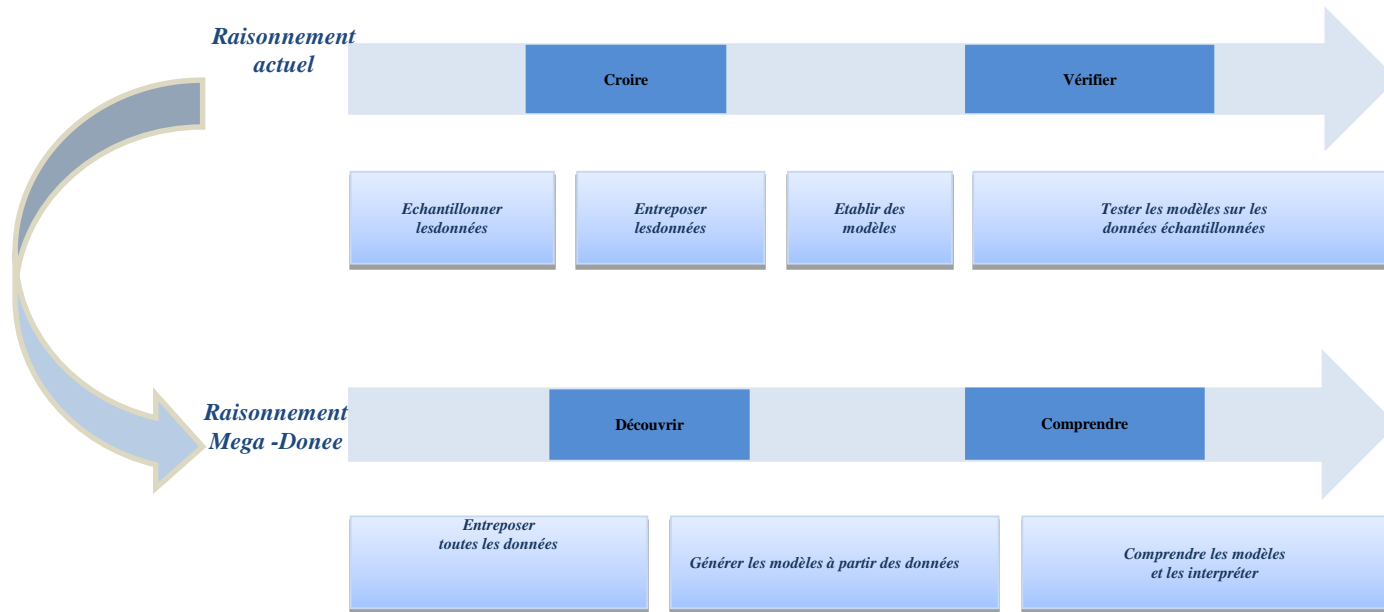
Raisonnement actuel

Croire

Vérifier

Echantillonner lesdonnées

Entreposer lesdonnées

Etablir des modèles

Tester les modèles sur les données échantillonnées

Raisonnement Mega -Donee

Découvrir

Comprendre

Entreposer toutes les données

Générer les modèles à partir des données

Comprendre les modèles et les interpréter